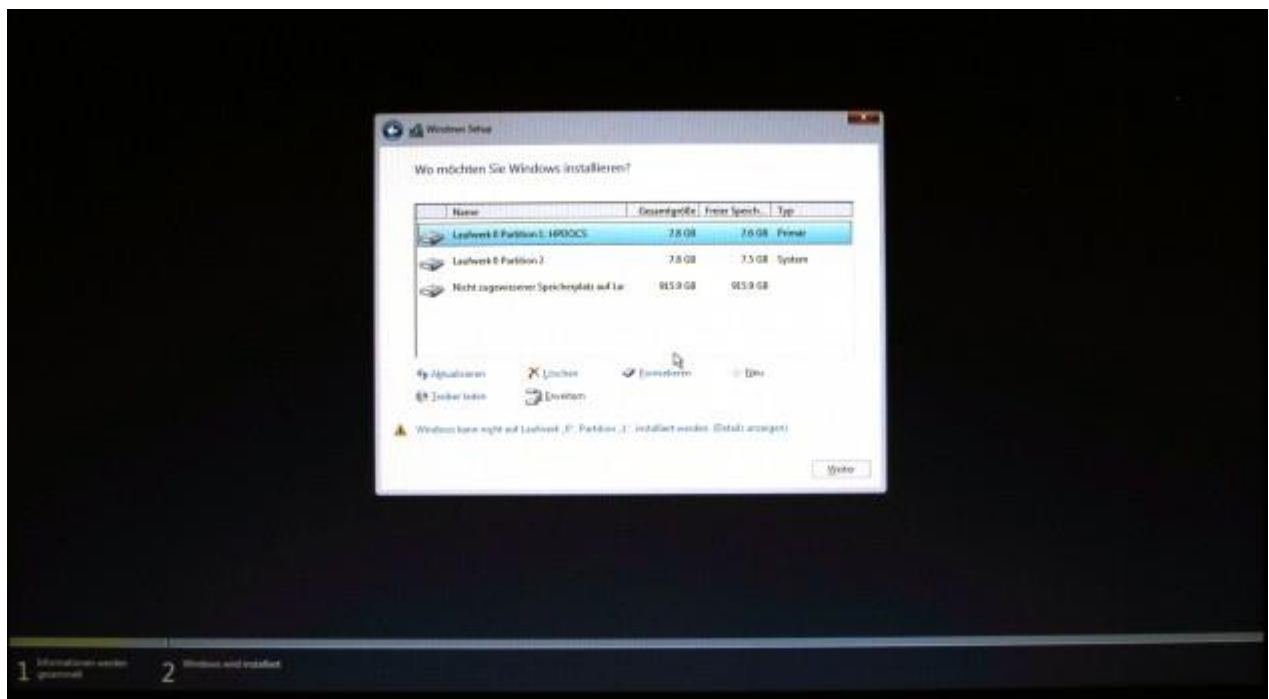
Windows-Setup

Wo möchten Sie Windows installieren?

| Name | Gesamtgröße | Freier Speich... | Typ |
|---|---|---|---|
| Laufwerk 0 Partition 1: HPDOCS | 7.8 GB | 7.6 GB | Primär |
| Laufwerk 0 Partition 2 | 7.8 GB | 7.5 GB | System |
| Nicht zugewiesener Speicherplatz auf La | 915.9 GB | 915.9 GB | |

Aktualisieren
Löschen
Formatieren
Neu
Treiber laden
Erweitern

Windows kann nicht auf Laufwerk „0", Partition „1" installiert werden. (Details anzeigen)

Weiter

1 Informationen werden gesammelt
2 Windows wird installiert